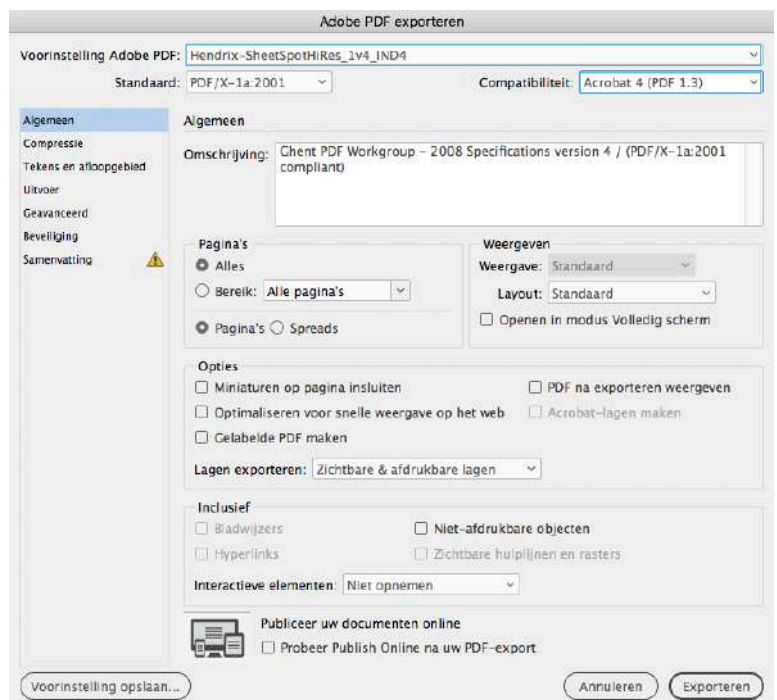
Adobe PDF exporteren

Voorinstelling Adobe PDF: Hendrix-SheetSpotHiRes_1v4_IND4

Standaard: PDF/X-1a:2001

Compatibiliteit: Acrobat 4 (PDF 1.3)

Algemeen
Compressie
Tekens en afloopgebied
Uitvoer
Geavanceerd
Beveiliging
Samenvatting

Algemeen

Omschrijving: Ghent PDF Workgroup - 2008 Specifications version 4 / (PDF/X-1a:2001 compliant)

Pagina's
Alles
Bereik: Alle pagina's
Pagina's Spreads

Weergeven
Weergave: Standaard
Layout: Standaard
Openen in modus Volledig scherm

Opties
Miniaturen op pagina insluiten
PDF na exporteren weergeven
Optimaliseren voor snelle weergave op het web
Acrobat-lagen maken
Gelabelde PDF maken
Lagen exporteren: Zichtbare & afdrukbare lagen

Inclusief
Bladwijzers
Niet-afdrukbare objecten
Hyperlinks
Zichtbare hulplijnen en rasters
Interactieve elementen: Niet opnemen

Publiceer uw documenten online
Probeer Publish Online na uw PDF-export

Voorinstelling opslaan...
Annuleren
Exporteren